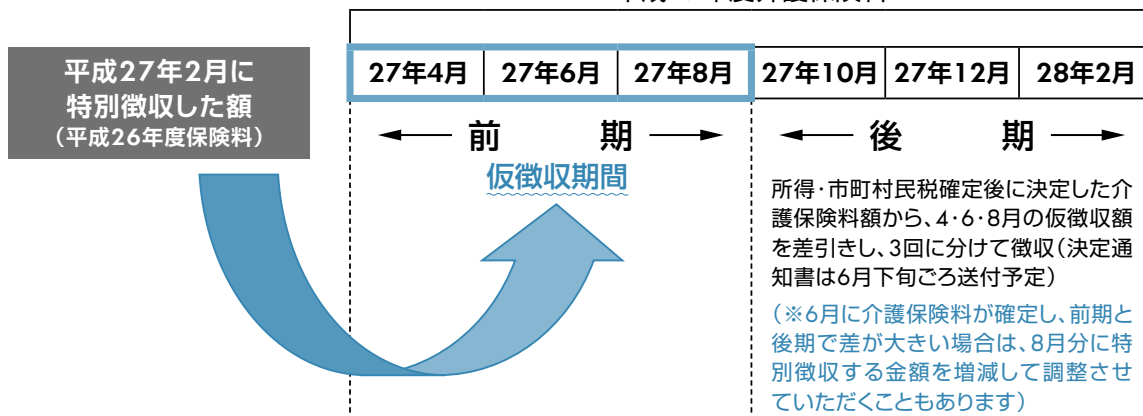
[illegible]

平成27年2月に特別徴収した額
（平成26年度保険料）

| 27年4月 | 27年6月 | 27年8月 | 27年10月 | 27年12月 | 28年2月 |
|---|---|---|---|---|---|

前　期

後　期

仮徴収期間

所得・市町村民税確定後に決定した介護保険料額から、4・6・8月の仮徴収額を差引きし、3回に分けて徴収（決定通知書は6月下旬ごろ送付予定）

（※6月に介護保険料が確定し、前期と後期で差が大きい場合は、8月分に特別徴収する金額を増減して調整させていただくこともあります）